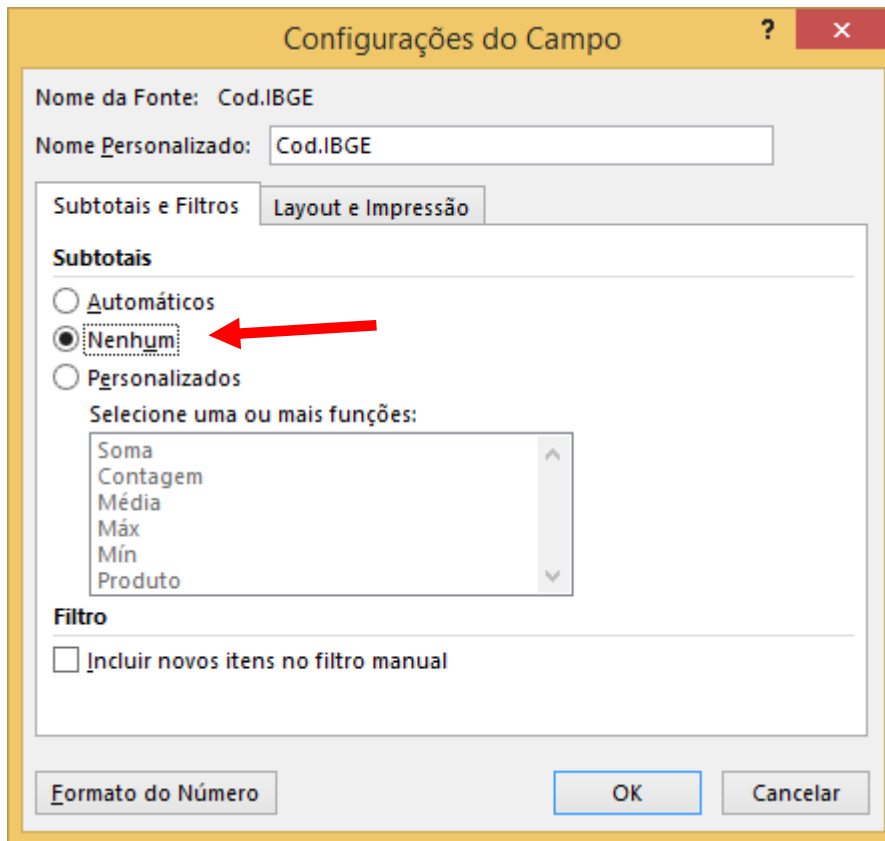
Configurações do Campo

?

✕

Nome da Fonte: Cod.IBGE

Nome Personalizado: Cod.IBGE

Subtotais e Filtros

Layout e Impressão

Subtotais

Automáticos

Nenhum

Personalizados

Selecione uma ou mais funções:

Soma
Contagem
Média
Máx
Mín
Produto

Filtro

Incluir novos itens no filtro manual

Formato do Número

OK

Cancelar